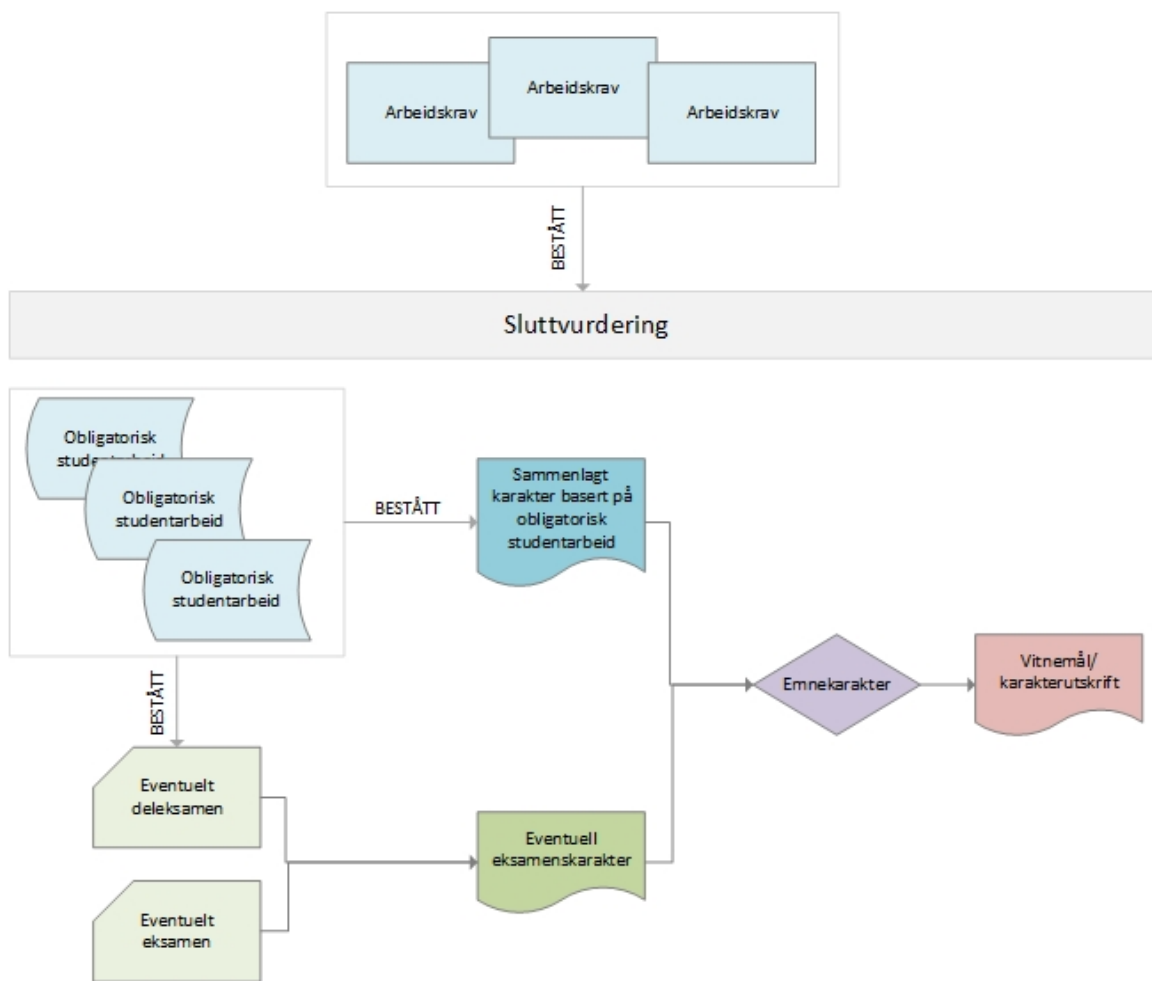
Arbeidskrav

Arbeidskrav

Arbeidskrav

BESTÅTT

Sluttvurdering

Obligatorisk studentarbeid

Obligatorisk studentarbeid

Obligatorisk studentarbeid

BESTÅTT

Sammenlagt karakter basert på obligatorisk studentarbeid

BESTÅTT

Eventuelt deleksamen

Eventuelt eksamen

Eventuell eksamenskarakter

Emnekarakter

Vitnemål/ karakterutskrift